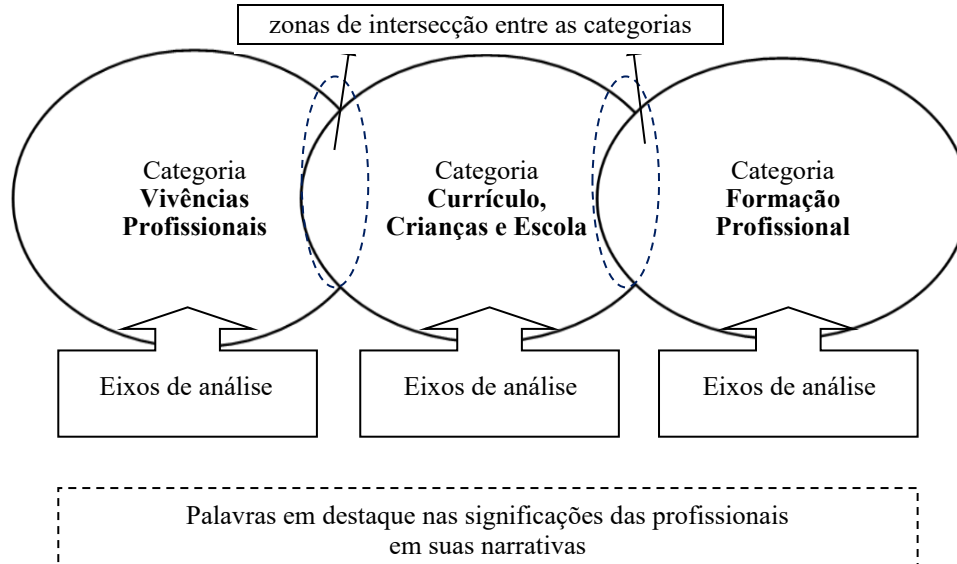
zonas de intersecção entre as categorias

Categoria
**Vivências Profissionais**

Categoria
**Currículo, Crianças e Escola**

Categoria
**Formação Profissional**

Eixos de análise

Eixos de análise

Eixos de análise

Palavras em destaque nas significações das profissionais em suas narrativas